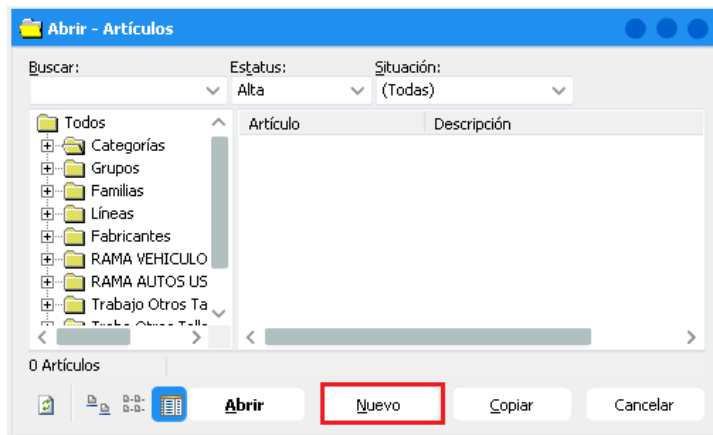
Abrir - Artículos

Buscar:
Estatus:
Alta
Situación:
(Todas)

Todos
Categorías
Grupos
Familias
Líneas
Fabricantes
RAMA VEHICULO
RAMA AUTOS US
Trabajo Otros Ta
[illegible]

| Artículo | Descripción |
|---|---|

0 Artículos

Abrir
Nuevo
Copiar
Cancelar